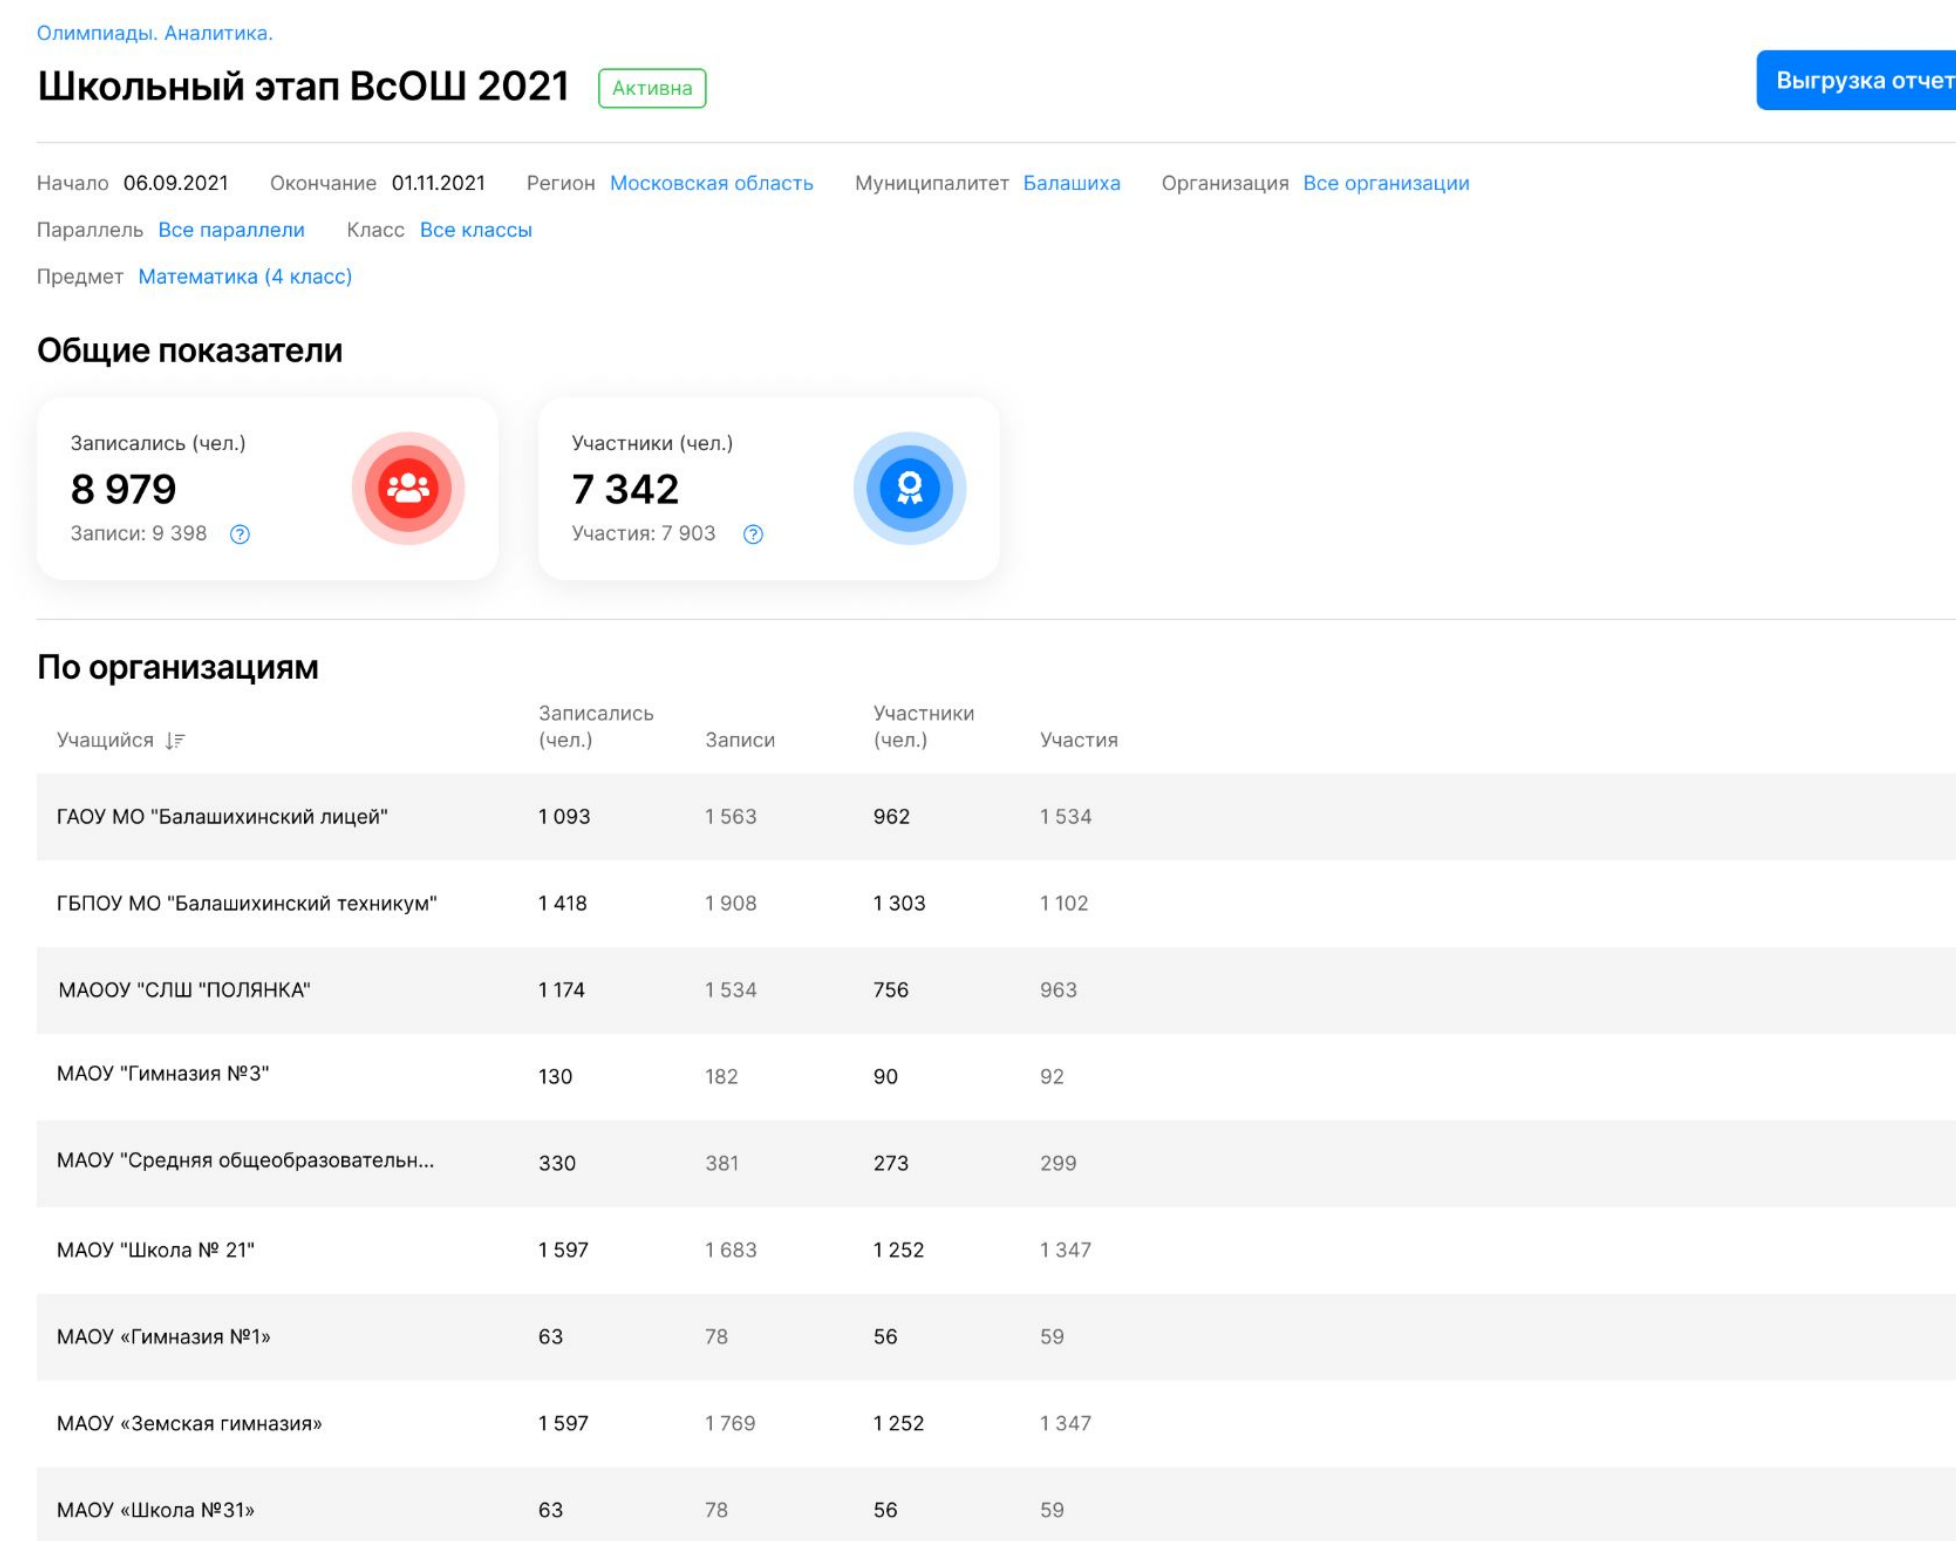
Олимпиады. Аналитика.

Школьный этап ВсОШ 2021 Активна

Выгрузка отчет

Начало 06.09.2021 Окончание 01.11.2021 Регион Московская область Муниципалитет Балашиха Организация Все организации

Параллель Все параллели Класс Все классы

Предмет Математика (4 класс)

Общие показатели

Записались (чел.)
8 979
Записи: 9 398

Участники (чел.)
7 342
Участия: 7 903

По организациям

| Учащийся | Записались (чел.) | Записи | Участники (чел.) | Участия |
|---|---|---|---|---|
| ГАОУ МО "Балашихинский лицей" | 1 093 | 1 563 | 962 | 1 534 |
| ГБПОУ МО "Балашихинский техникум" | 1 418 | 1 908 | 1 303 | 1 102 |
| МАООУ "СЛШ "ПОЛЯНКА" | 1 174 | 1 534 | 756 | 963 |
| МАОУ "Гимназия №3" | 130 | 182 | 90 | 92 |
| МАОУ "Средняя общеобразовательн... | 330 | 381 | 273 | 299 |
| МАОУ "Школа № 21" | 1 597 | 1 683 | 1 252 | 1 347 |
| МАОУ «Гимназия №1» | 63 | 78 | 56 | 59 |
| МАОУ «Земская гимназия» | 1 597 | 1 769 | 1 252 | 1 347 |
| МАОУ «Школа №31» | 63 | 78 | 56 | 59 |